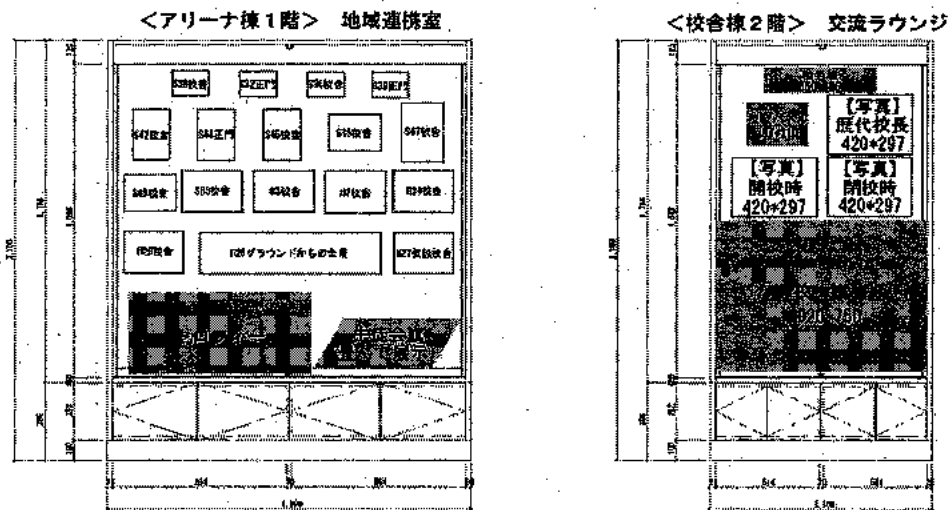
<アリーナ棟1階>　地域連携室

<校舎棟2階>　交流ラウンジ

S38校舎

S42正門

S45校舎

S35正門

S47校舎

S41正門

S45校舎

S45校舎

S47校舎

S48校舎

S55校舎

H3校舎

H7校舎

H10校舎

H13校舎

H旧グラウンドからの全景

H27新校舎

【写真】
歴代校長
420*297

【写真】
開校時
420*297

【写真】
開校時
420*297

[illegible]